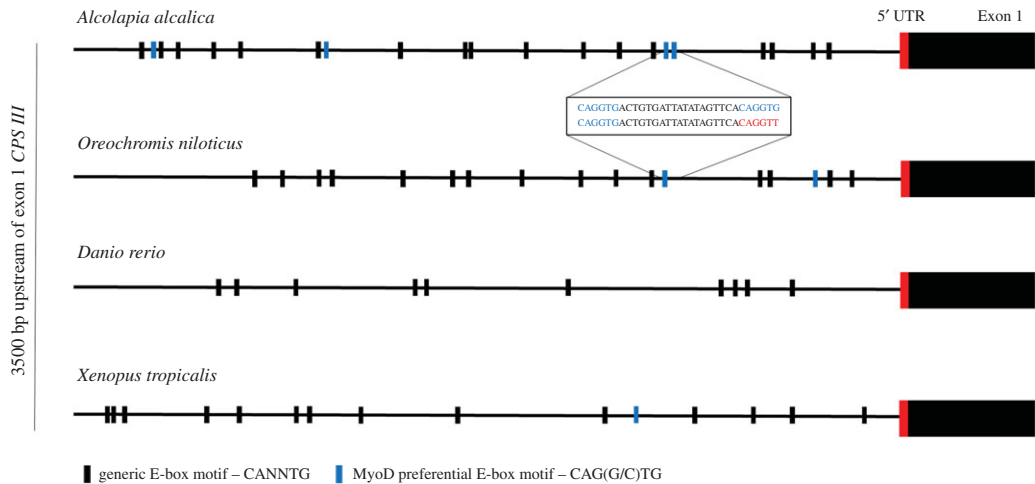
3500 bp upstream of exon 1 CPS III

Alcolapia alcalica

5′ UTR

Exon 1

CAGGTGACTGTGATTATATAGTTCACAGGTG
CAGGTGACTGTGATTATATAGTTCACAGGTT

Oreochromis niloticus

Danio rerio

Xenopus tropicalis

generic E-box motif – CANNTG   MyoD preferential E-box motif – CAG(G/C)TG